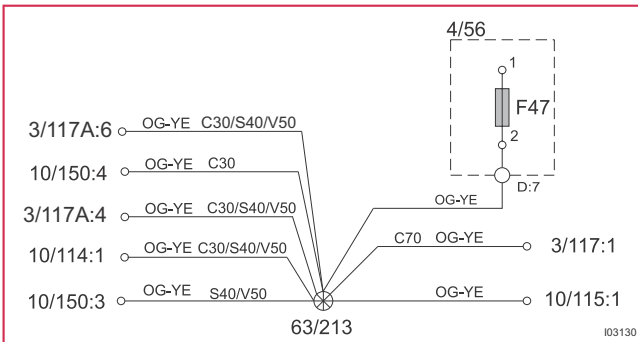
4/56

1

F47

2

D:7

3/117A:6 OG-YE C30/S40/V50

10/150:4 OG-YE C30

3/117A:4 OG-YE C30/S40/V50

10/114:1 OG-YE C30/S40/V50

10/150:3 OG-YE S40/V50

OG-YE

C70 OG-YE 3/117:1

OG-YE 10/115:1

63/213

I03130